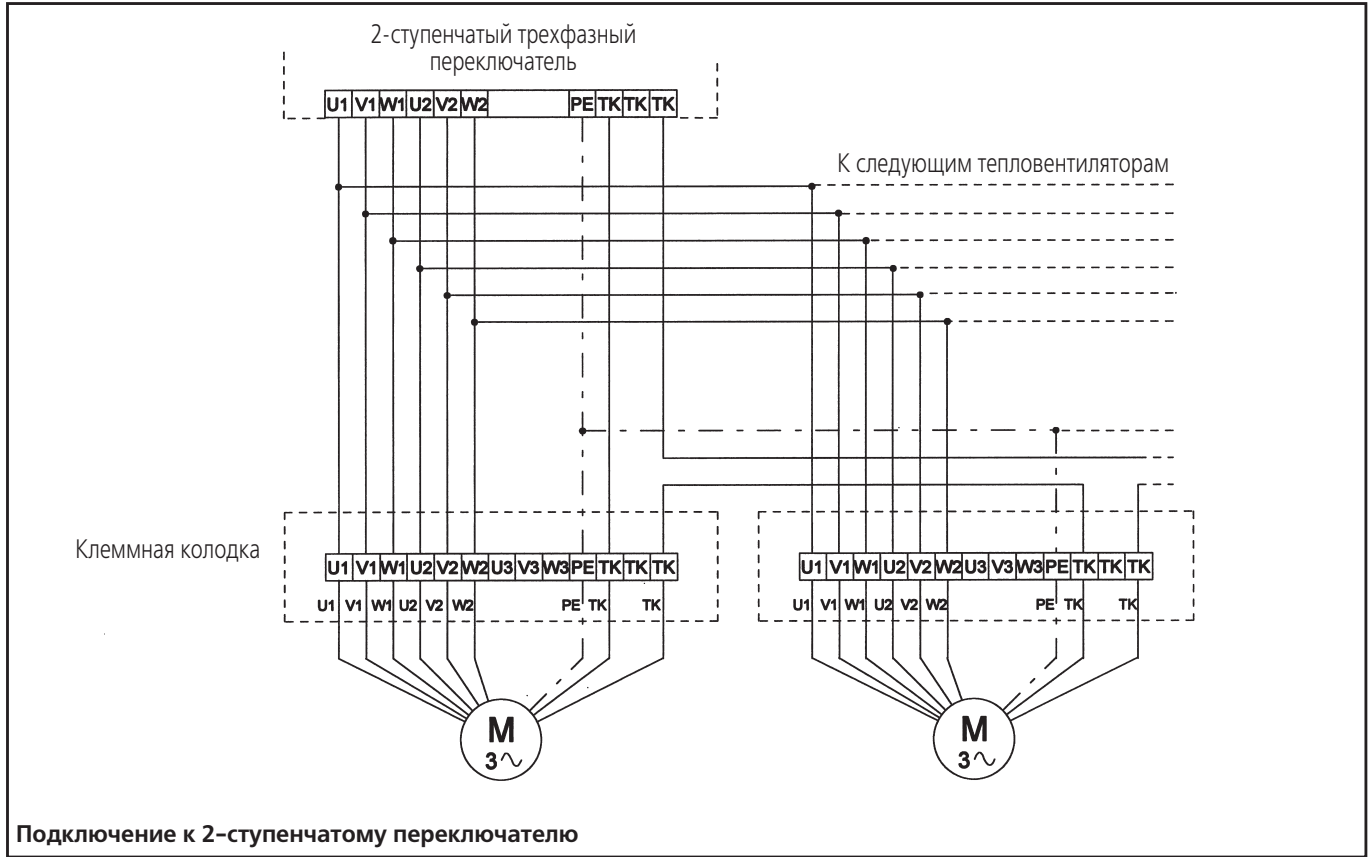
2-ступенчатый трехфазный переключатель

U1 V1 W1 U2 V2 W2 PE TK TK TK

К следующим тепловентиляторам

Клеммная колодка

U1 V1 W1 U2 V2 W2 U3 V3 W3 PE TK TK TK

U1 V1 W1 U2 V2 W2 PE TK TK

M
3∿

U1 V1 W1 U2 V2 W2 U3 V3 W3 PE TK TK TK

U1 V1 W1 U2 V2 W2 PE TK TK

M
3∿

**Подключение к 2-ступенчатому переключателю**